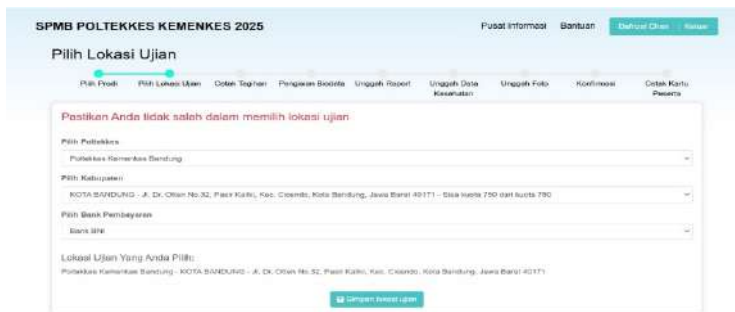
SPMB POLTEKKES KEMENKES 2025

Pusat Informasi Bantuan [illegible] Keluar

Pilih Lokasi Ujian

Pilih Prodi Pilih Lokasi Ujian Cetak Tagihan Pengisian Biodata Unggah Raport Unggah Data Kesehatan Unggah Foto Konfirmasi Cetak Kartu Peserta

Pastikan Anda tidak salah dalam memilih lokasi ujian

Pilih Poltekkes

Poltekkes Kemenkes Bandung

Pilih Kabupaten

KOTA BANDUNG - Jl. Dr. Otten No.32, Pasir Kaliki, Kec. Cicendo, Kota Bandung, Jawa Barat 40171 - Sisa kuota 750 dari kuota 750

Pilih Bank Pembayaran

Bank BNI

Lokasi Ujian Yang Anda Pilih:

Poltekkes Kemenkes Bandung - KOTA BANDUNG - Jl. Dr. Otten No.32, Pasir Kaliki, Kec. Cicendo, Kota Bandung, Jawa Barat 40171

Simpan lokasi ujian